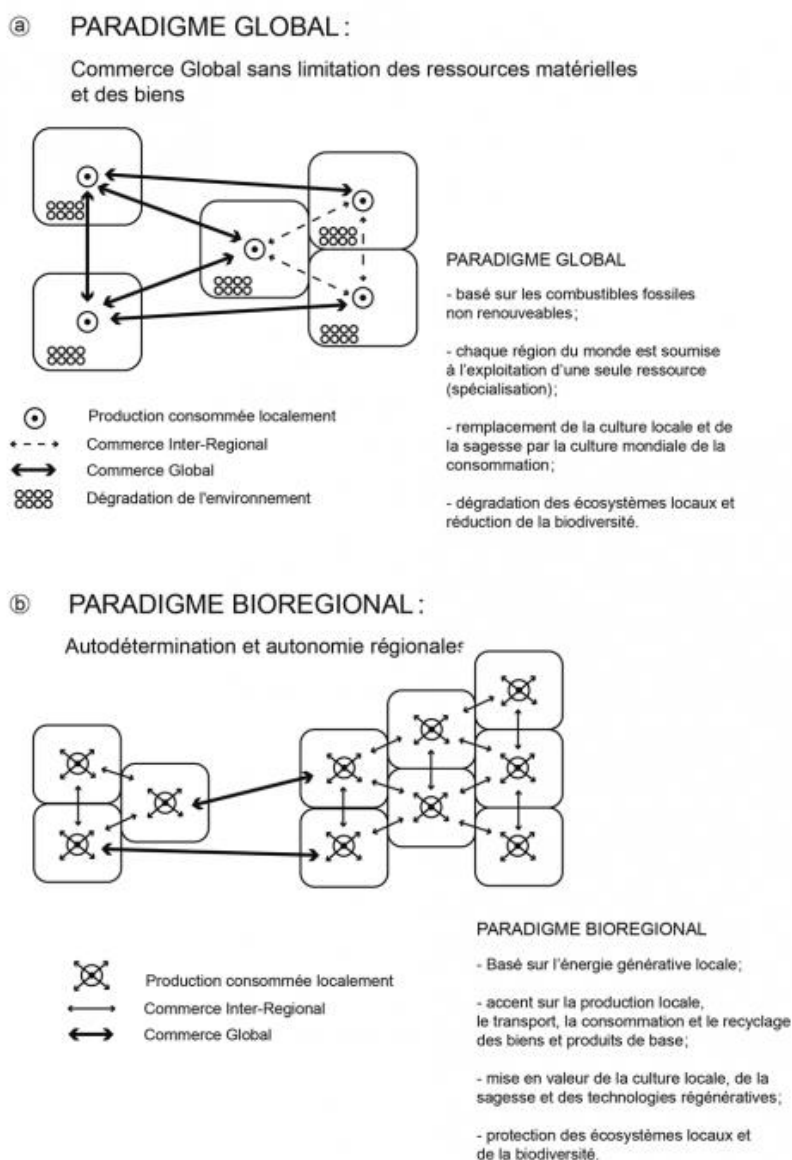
ⓐ PARADIGME GLOBAL :

Commerce Global sans limitation des ressources matérielles et des biens

PARADIGME GLOBAL

- basé sur les combustibles fossiles non renouveables;

- chaque région du monde est soumise à l'exploitation d'une seule ressource (spécialisation);

- remplacement de la culture locale et de la sagesse par la culture mondiale de la consommation;

- dégradation des écosystèmes locaux et réduction de la biodiversité.

Production consommée localement
Commerce Inter-Regional
Commerce Global
Dégradation de l'environnement

ⓑ PARADIGME BIOREGIONAL :

Autodétermination et autonomie régionales

PARADIGME BIOREGIONAL

- Basé sur l'énergie générative locale;

- accent sur la production locale, le transport, la consommation et le recyclage des biens et produits de base;

- mise en valeur de la culture locale, de la sagesse et des technologies régénératives;

- protection des écosystèmes locaux et de la biodiversité.

Production consommée localement
Commerce Inter-Regional
Commerce Global